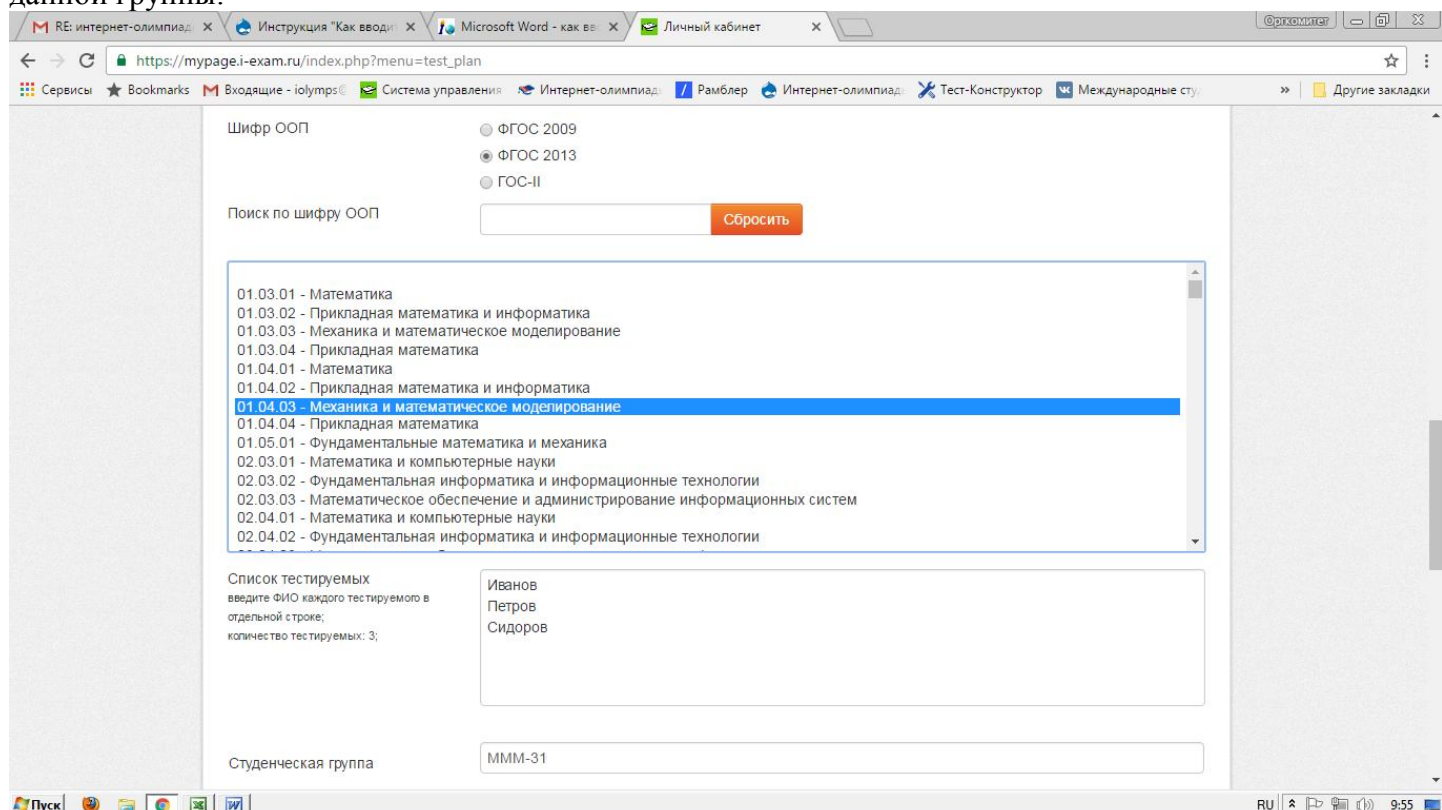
данной группы.

RE: интернет-олимпиад ×
Инструкция "Как вводи ×
Microsoft Word - как вв ×
Личный кабинет ×

Оргкомитет

https://mypage.i-exam.ru/index.php?menu=test_plan

Сервисы Bookmarks Входящие - iolymps Система управления Интернет-олимпиад Рамблер Интернет-олимпиад Тест-Конструктор Международные сту » Другие закладки

Шифр ООП
ФГОС 2009
ФГОС 2013
ГОС-II

Поиск по шифру ООП
Сбросить

01.03.01 - Математика
01.03.02 - Прикладная математика и информатика
01.03.03 - Механика и математическое моделирование
01.03.04 - Прикладная математика
01.04.01 - Математика
01.04.02 - Прикладная математика и информатика
01.04.03 - Механика и математическое моделирование
01.04.04 - Прикладная математика
01.05.01 - Фундаментальные математика и механика
02.03.01 - Математика и компьютерные науки
02.03.02 - Фундаментальная информатика и информационные технологии
02.03.03 - Математическое обеспечение и администрирование информационных систем
02.04.01 - Математика и компьютерные науки
02.04.02 - Фундаментальная информатика и информационные технологии

Список тестируемых
введите ФИО каждого тестируемого в отдельной строке;
количество тестируемых: 3;

Иванов
Петров
Сидоров

Студенческая группа
МММ-31

Пуск
RU 9:55